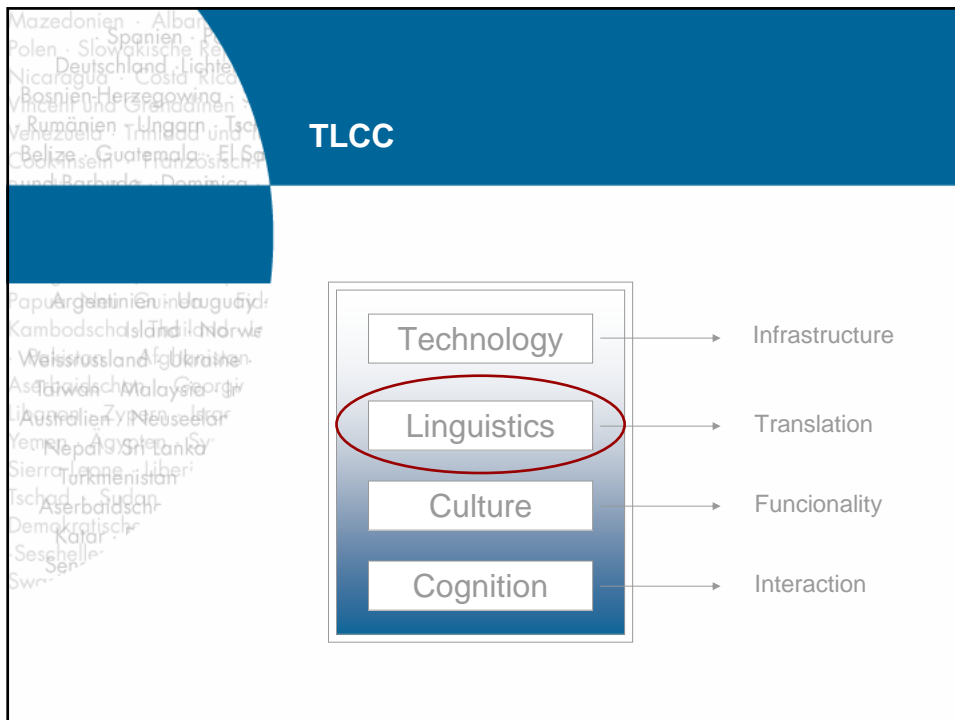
TLCC

| | |
|---|---|
| Technology | Infrastructure |
| Linguistics | Translation |
| Culture | Funcionality |
| Cognition | Interaction |

Mazedonien · Albanien · Spanien · Polen · Slowakische Republik · Deutschland · Liechtenstein · Nicaragua · Costa Rica · Bosnien-Herzegowina · Vincent und Grenadinen · Rumänien · Ungarn · Tschechien · Venezuela · Trinidad und Tobago · Belize · Guatemala · El Salvador · Cookinseln · Französisch · und Barbuda · Dominica

Papua · Argentinien · Uruguay · Kambodscha · Island · Norwegen · Weissrussland · Afghanistan · Ukraine · Pakistan · Aserbaidschan · Taiwan · Malaysia · Georgien · Australien · Neuseeland · Zypern · Irak · Yemen · Ägypten · Nepal · Sri Lanka · Syrien · Sierra Leone · Liberia · Turkmenistan · Tschad · Sudan · Aserbaidschan · Demokratische · Katar · Seschellen · Sen · Swa